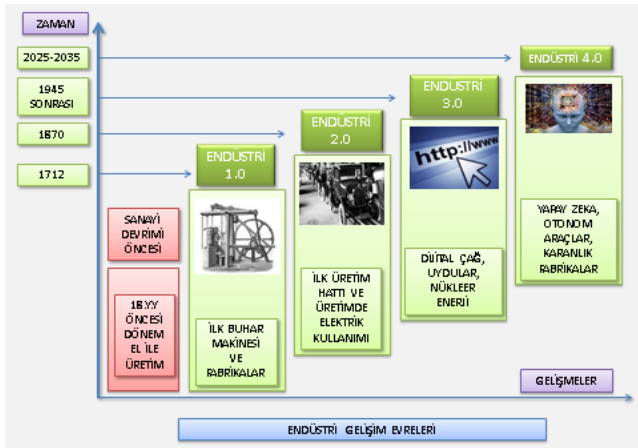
ZAMAN

2025-2035

1945 SONRASI

1870

1712

ENDÜSTRİ 1.0

ENDÜSTRİ 2.0

ENDÜSTRİ 3.0

ENDÜSTRİ 4.0

http://www

SANAYİ DEVRİMİ ÖNCESİ

18.YY ÖNCESİ DÖNEM EL İLE ÜRETİM

İLK BUHAR MAKİNESİ VE FABRİKALAR

İLK ÜRETİM HATTI VE ÜRETİMDE ELEKTRİK KULLANIMI

DİJİTAL ÇAĞ, UYDULAR, NÜKLEER ENERJİ

YAPAY ZEKA, OTONOM ARAÇLAR, KARANLIK FABRİKALAR

GELİŞMELER

ENDÜSTRİ GELİŞİM EVRELERİ